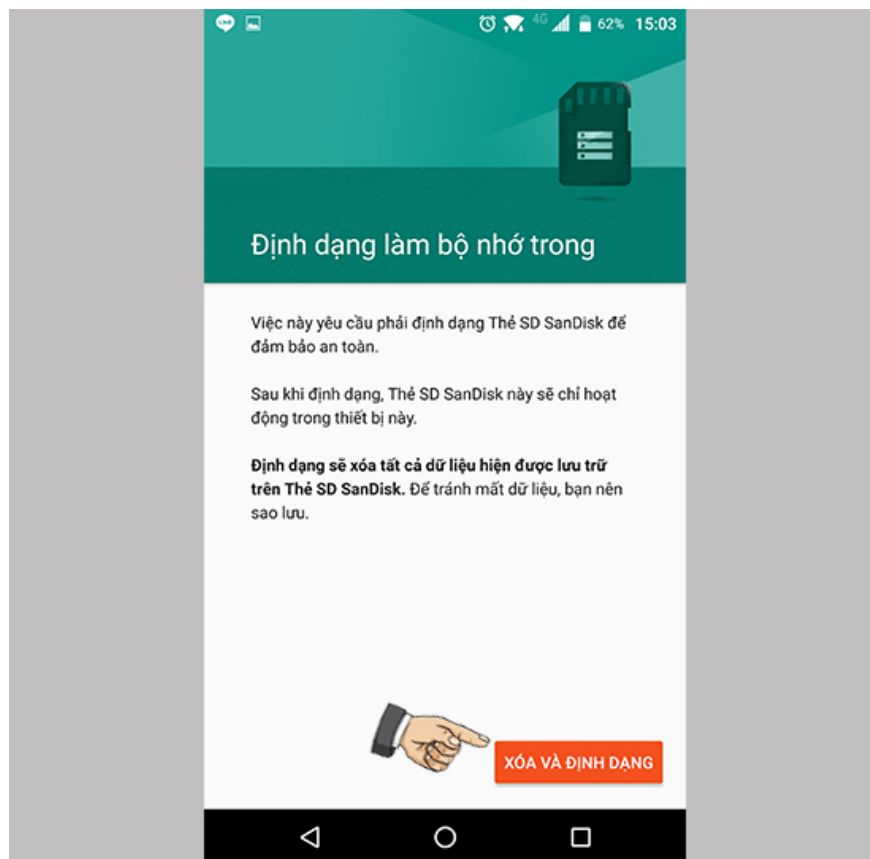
LINE 4G 62% 15:03

Định dạng làm bộ nhớ trong

Việc này yêu cầu phải định dạng Thẻ SD SanDisk để đảm bảo an toàn.

Sau khi định dạng, Thẻ SD SanDisk này sẽ chỉ hoạt động trong thiết bị này.

**Định dạng sẽ xóa tất cả dữ liệu hiện được lưu trữ trên Thẻ SD SanDisk.** Để tránh mất dữ liệu, bạn nên sao lưu.

XÓA VÀ ĐỊNH DẠNG